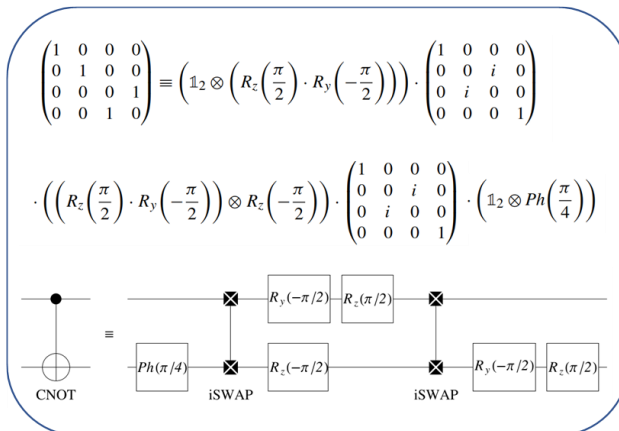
$\begin{pmatrix}1&0&0&0\\0&1&0&0\\0&0&0&1\\0&0&1&0\end{pmatrix} \equiv \left(\mathbb{1}_2 \otimes \left(R_z\left(\frac{\pi}{2}\right)\cdot R_y\left(-\frac{\pi}{2}\right)\right)\right)\cdot \begin{pmatrix}1&0&0&0\\0&0&i&0\\0&i&0&0\\0&0&0&1\end{pmatrix}$

$\cdot \left(\left(R_z\left(\frac{\pi}{2}\right)\cdot R_y\left(-\frac{\pi}{2}\right)\right)\otimes R_z\left(-\frac{\pi}{2}\right)\right)\cdot \begin{pmatrix}1&0&0&0\\0&0&i&0\\0&i&0&0\\0&0&0&1\end{pmatrix}\cdot\left(\mathbb{1}_2\otimes Ph\left(\frac{\pi}{4}\right)\right)$

CNOT

$\equiv$

$Ph(\pi/4)$

iSWAP

$R_y(-\pi/2)$

$R_z(\pi/2)$

$R_z(-\pi/2)$

iSWAP

$R_y(-\pi/2)$

$R_z(\pi/2)$